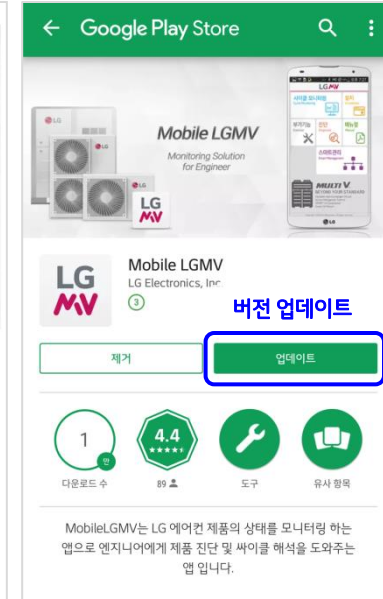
Google Play Store

LG

Mobile LGMV

Monitoring Solution for Engineer

LG MV

LG MV

MULTI V

LG MV

Mobile LGMV

LG Electronics, Inc.

3

버전 업데이트

제거

업데이트

1

만

다운로드 수

4.4

89

도구

유사 항목

MobileLGMV는 LG 에어컨 제품의 상태를 모니터링 하는 앱으로 엔지니어에게 제품 진단 및 싸이클 해석을 도와주는 앱 입니다.